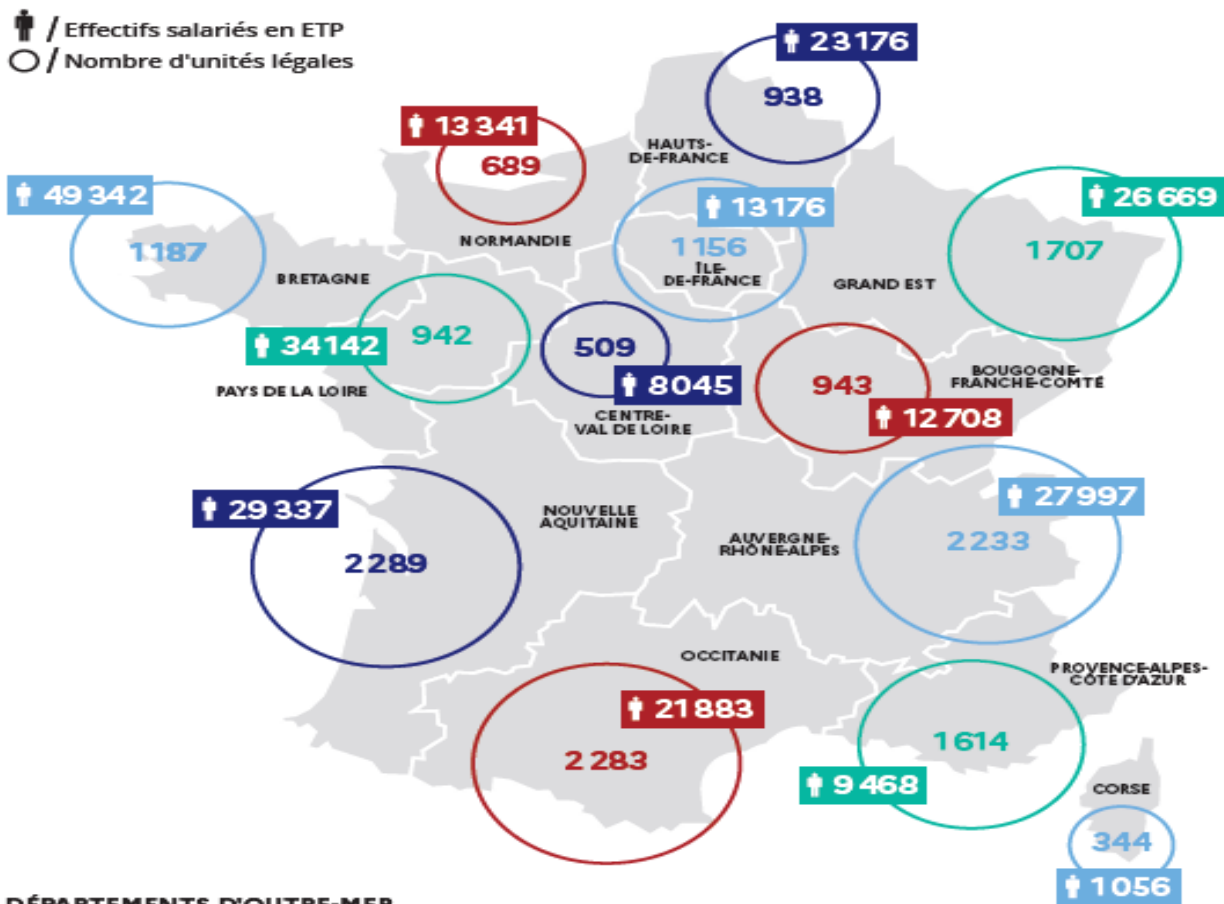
/ Effectifs salariés en ETP
/ Nombre d'unités légales

23 176
938
HAUTS-DE-FRANCE

13 341
689
NORMANDIE

49 342
1 187
BRETAGNE

13 176
1 156
ÎLE-DE-FRANCE

26 669
1 707
GRAND EST

34 142
942
PAYS DE LA LOIRE

509
8 045
CENTRE-VAL DE LOIRE

943
12 708
BOUGOGNE-FRANCHE-COMTÉ

29 337
2 289
NOUVELLE AQUITAINE

AUVERGNE-RHÔNE-ALPES
27 997
2 233

OCCITANIE
21 883
2 283

PROVENCE-ALPES-CÔTE D'AZUR
1 614
9 468

CORSE
344
1 056

DÉPARTEMENTS D'OUTRE-MER